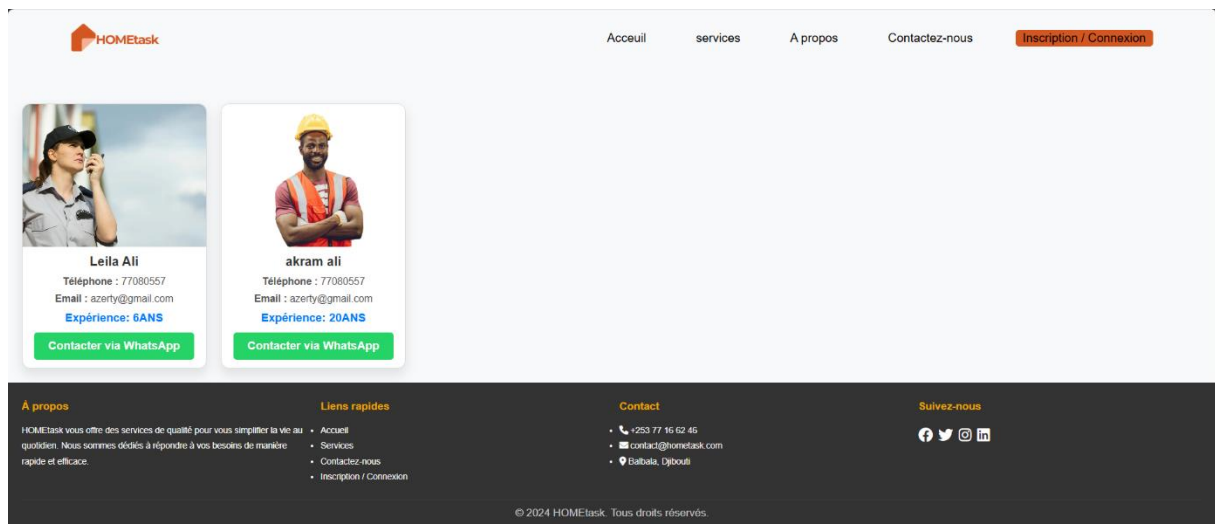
HOMEtask

Acceuil services A propos Contactez-nous Inscription / Connexion

Leila Ali
Téléphone : 77080557
Email : azerty@gmail.com
Expérience: 6ANS
Contacter via WhatsApp

akram ali
Téléphone : 77080557
Email : azerty@gmail.com
Expérience: 20ANS
Contacter via WhatsApp

À propos
HOMEtask vous offre des services de qualité pour vous simplifier la vie au quotidien. Nous sommes dédiés à répondre à vos besoins de manière rapide et efficace.

Liens rapides
• Accueil
• Services
• Contactez-nous
• Inscription / Connexion

Contact
• +253 77 16 62 46
• contact@hometask.com
• Balbala, Djibouti

Suivez-nous

© 2024 HOMEtask. Tous droits réservés.